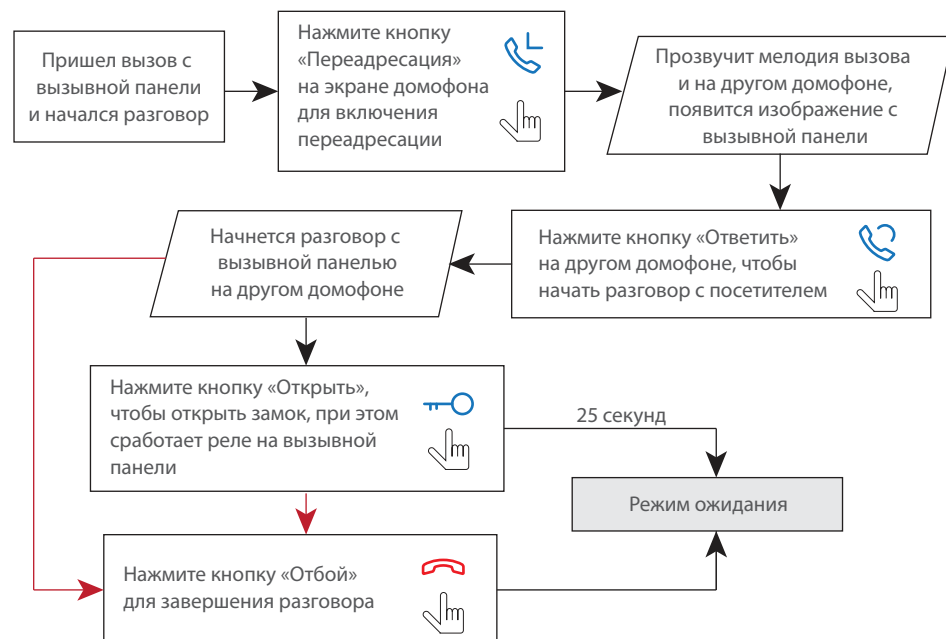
Пришел вызов с вызывной панели и начался разговор

Нажмите кнопку «Переадресация» на экране домофона для включения переадресации

Прозвучит мелодия вызова и на другом домофоне, появится изображение с вызывной панели

Нажмите кнопку «Ответить» на другом домофоне, чтобы начать разговор с посетителем

Начнется разговор с вызывной панелью на другом домофоне

Нажмите кнопку «Открыть», чтобы открыть замок, при этом сработает реле на вызывной панели

25 секунд

Режим ожидания

Нажмите кнопку «Отбой» для завершения разговора